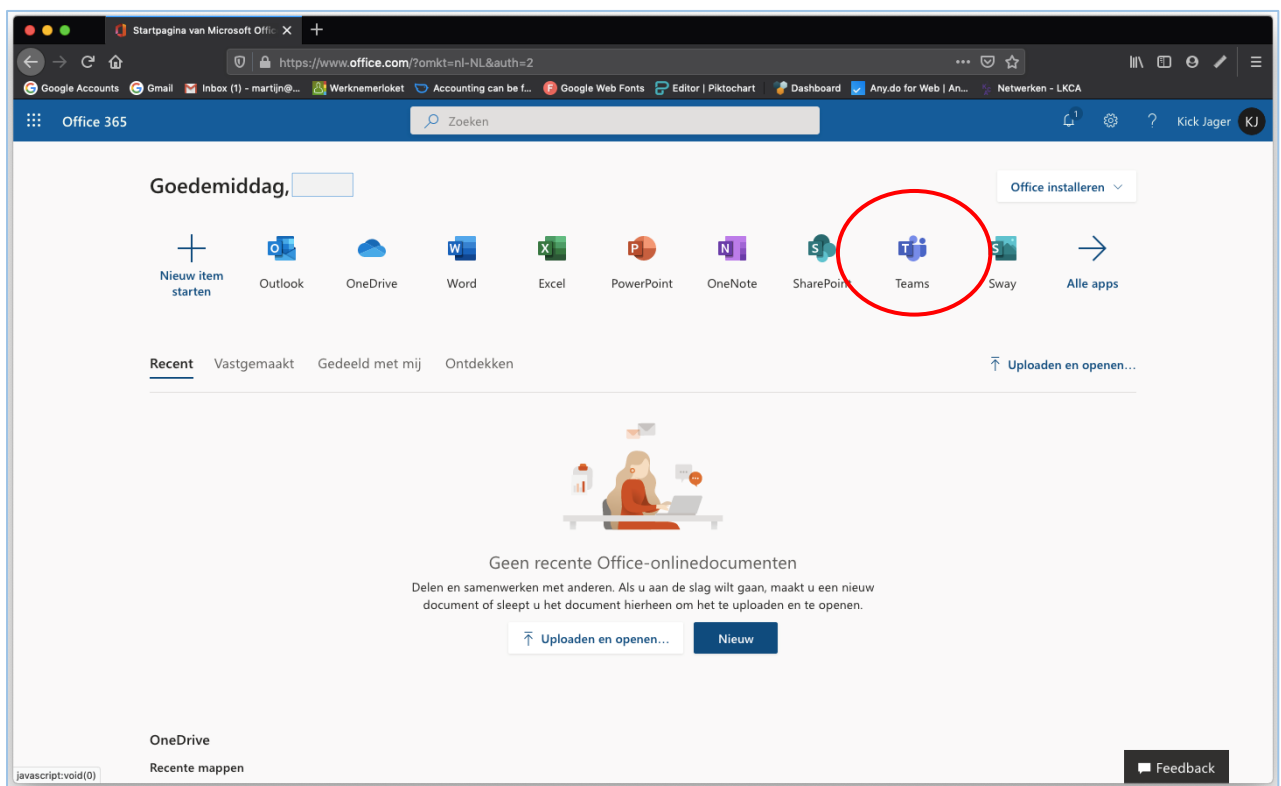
Startpagina van Microsoft Offic

https://www.office.com/?omkt=nl-NL&auth=2

Google Accounts Gmail Inbox (1) - martijn@... Werknemerloket Accounting can be f... Google Web Fonts Editor | Piktochart Dashboard Any.do for Web | An... Netwerken - LKCA

Office 365

Zoeken

1

Kick Jager KJ

Goedemiddag,

Office installeren

Nieuw item starten

Outlook

OneDrive

Word

Excel

PowerPoint

OneNote

SharePoin

Teams

Sway

Alle apps

Recent Vastgemaakt Gedeeld met mij Ontdekken

Uploaden en openen...

Geen recente Office-onlinedocumenten

Delen en samenwerken met anderen. Als u aan de slag wilt gaan, maakt u een nieuw document of sleept u het document hierheen om het te uploaden en te openen.

Uploaden en openen...

Nieuw

OneDrive

Recente mappen

javascript:void(0)

Feedback